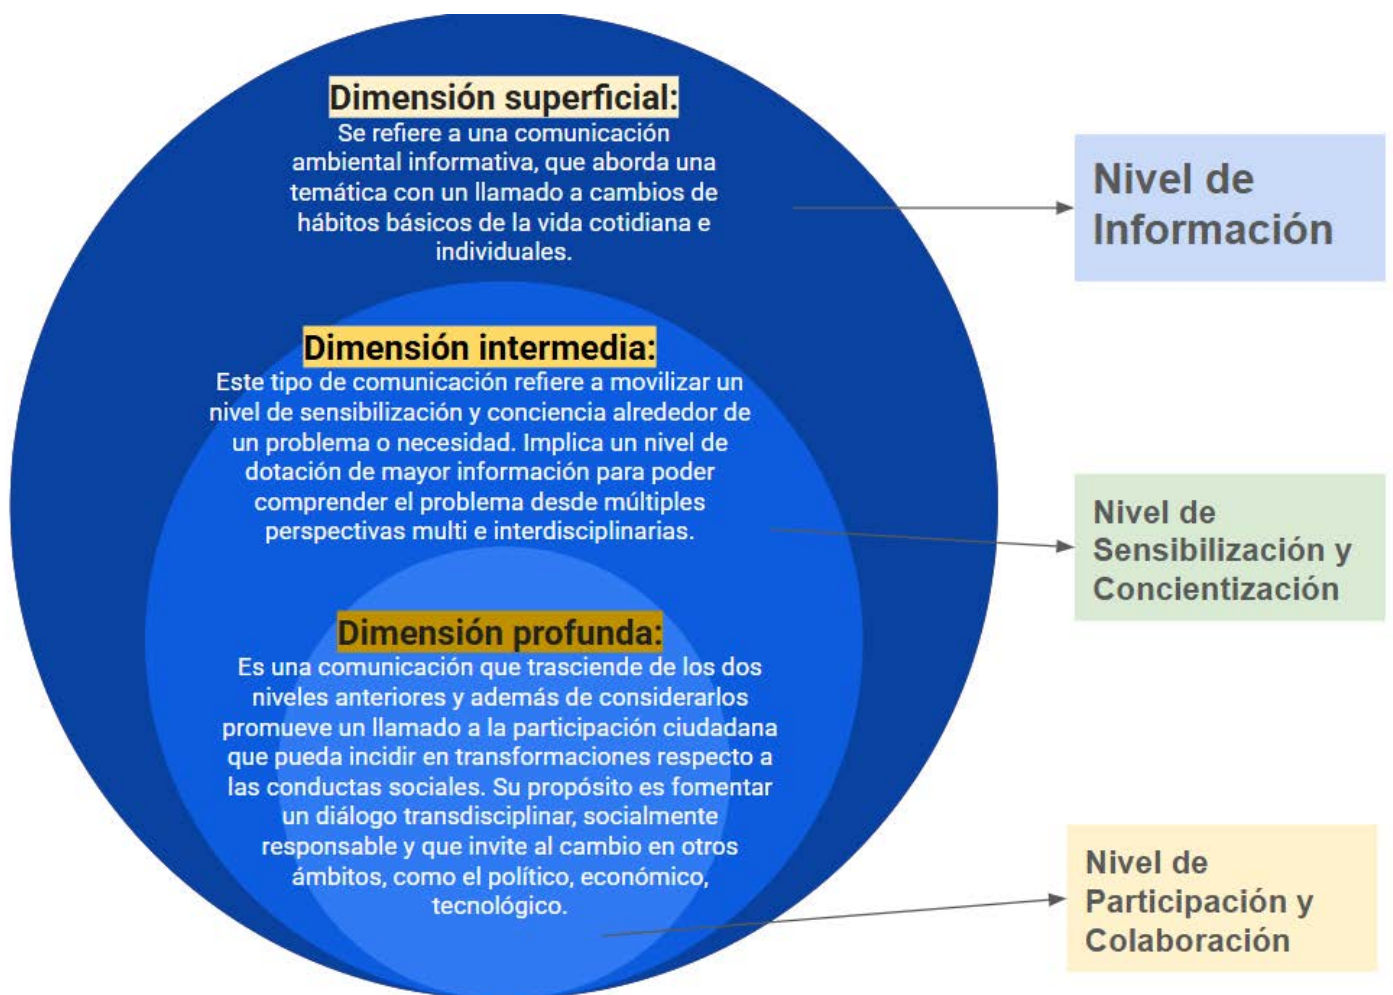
Dimensión superficial:
Se refiere a una comunicación ambiental informativa, que aborda una temática con un llamado a cambios de hábitos básicos de la vida cotidiana e individuales.

Dimensión intermedia:
Este tipo de comunicación refiere a movilizar un nivel de sensibilización y conciencia alrededor de un problema o necesidad. Implica un nivel de dotación de mayor información para poder comprender el problema desde múltiples perspectivas multi e interdisciplinarias.

Dimensión profunda:
Es una comunicación que trasciende de los dos niveles anteriores y además de considerarlos promueve un llamado a la participación ciudadana que pueda incidir en transformaciones respecto a las conductas sociales. Su propósito es fomentar un diálogo transdisciplinar, socialmente responsable y que invite al cambio en otros ámbitos, como el político, económico, tecnológico.

Nivel de Información

Nivel de Sensibilización y Concientización

Nivel de Participación y Colaboración